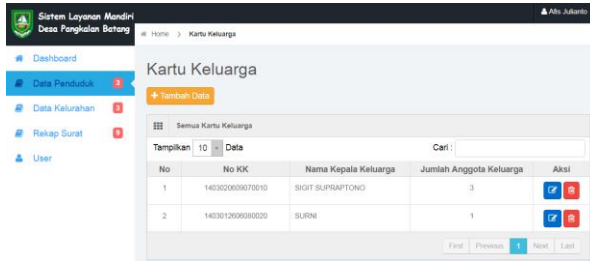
Sistem Layanan Mandiri
Desa Pangkalan Batang

Afis Julianto

Home > Kartu Keluarga

Dashboard
Data Penduduk 3
Data Kelurahan 3
Rekap Surat 3
User

Kartu Keluarga

+ Tambah Data

Semua Kartu Keluarga

Tampilkan 10 Data

Cari :

| No | No KK | Nama Kepala Keluarga | Jumlah Anggota Keluarga | Aksi |
|---|---|---|---|---|
| 1 | 1403020609070010 | SIGIT SUPRAPTONO | 3 | |
| 2 | 1403012606080020 | SURNI | 1 | |

First Previous 1 Next Last